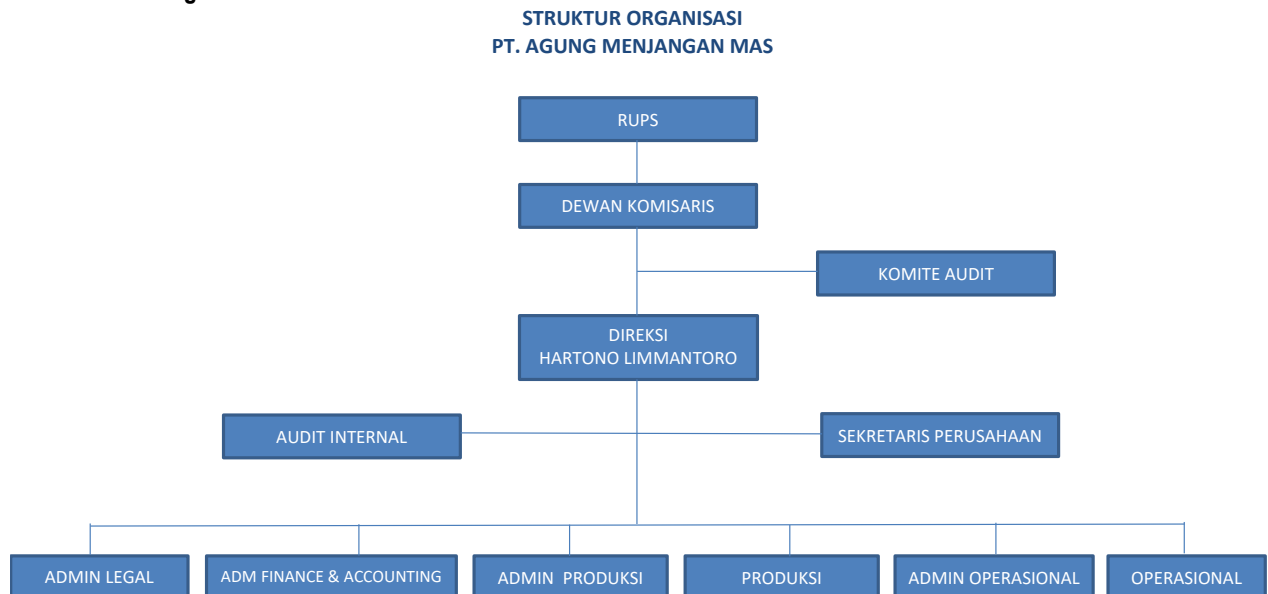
STRUKTUR ORGANISASI
PT. AGUNG MENJANGAN MAS

RUPS

DEWAN KOMISARIS

KOMITE AUDIT

DIREKSI
HARTONO LIMMANTORO

AUDIT INTERNAL

SEKRETARIS PERUSAHAAN

ADMIN LEGAL

ADM FINANCE & ACCOUNTING

ADMIN PRODUKSI

PRODUKSI

ADMIN OPERASIONAL

OPERASIONAL